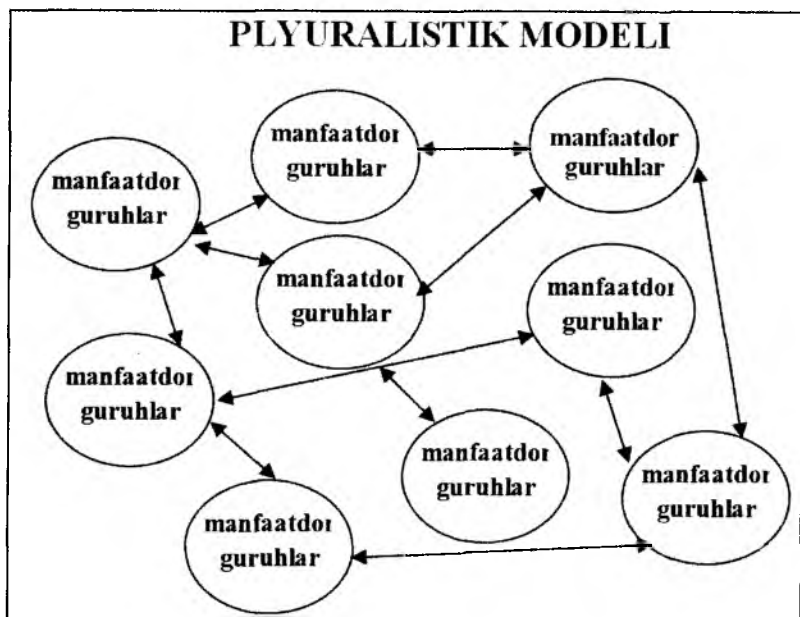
PLYURALISTIK MODELI

manfaatdor guruhlar

manfaatdor guruhlar

manfaatdor guruhlar

manfaatdor guruhlar

manfaatdor guruhlar

manfaatdor guruhlar

manfaatdor guruhlar

manfaatdor guruhlar

manfaatdor guruhlar